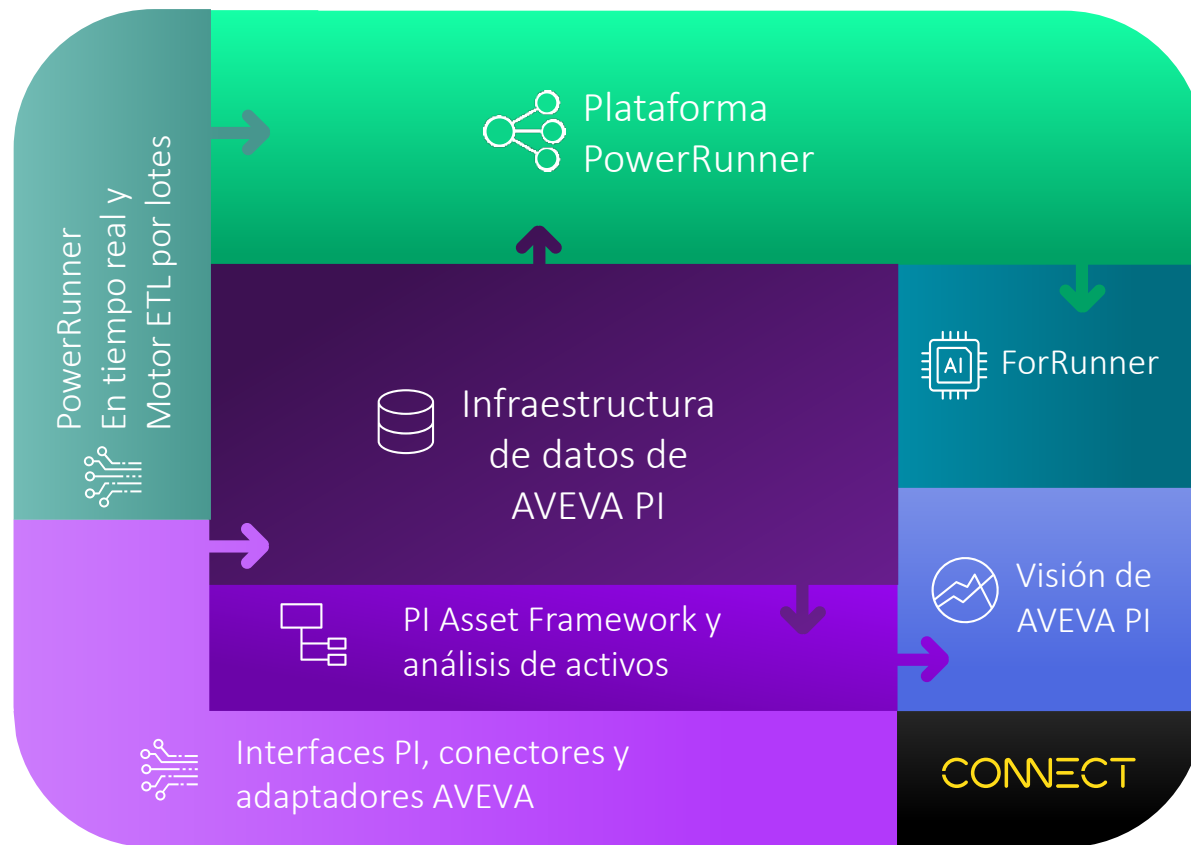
Plataforma PowerRunner

PowerRunner
En tiempo real y
Motor ETL por lotes

Infraestructura de datos de AVEVA PI

AI

ForRunner

PI Asset Framework y análisis de activos

Visión de AVEVA PI

Interfaces PI, conectores y adaptadores AVEVA

CONNECT